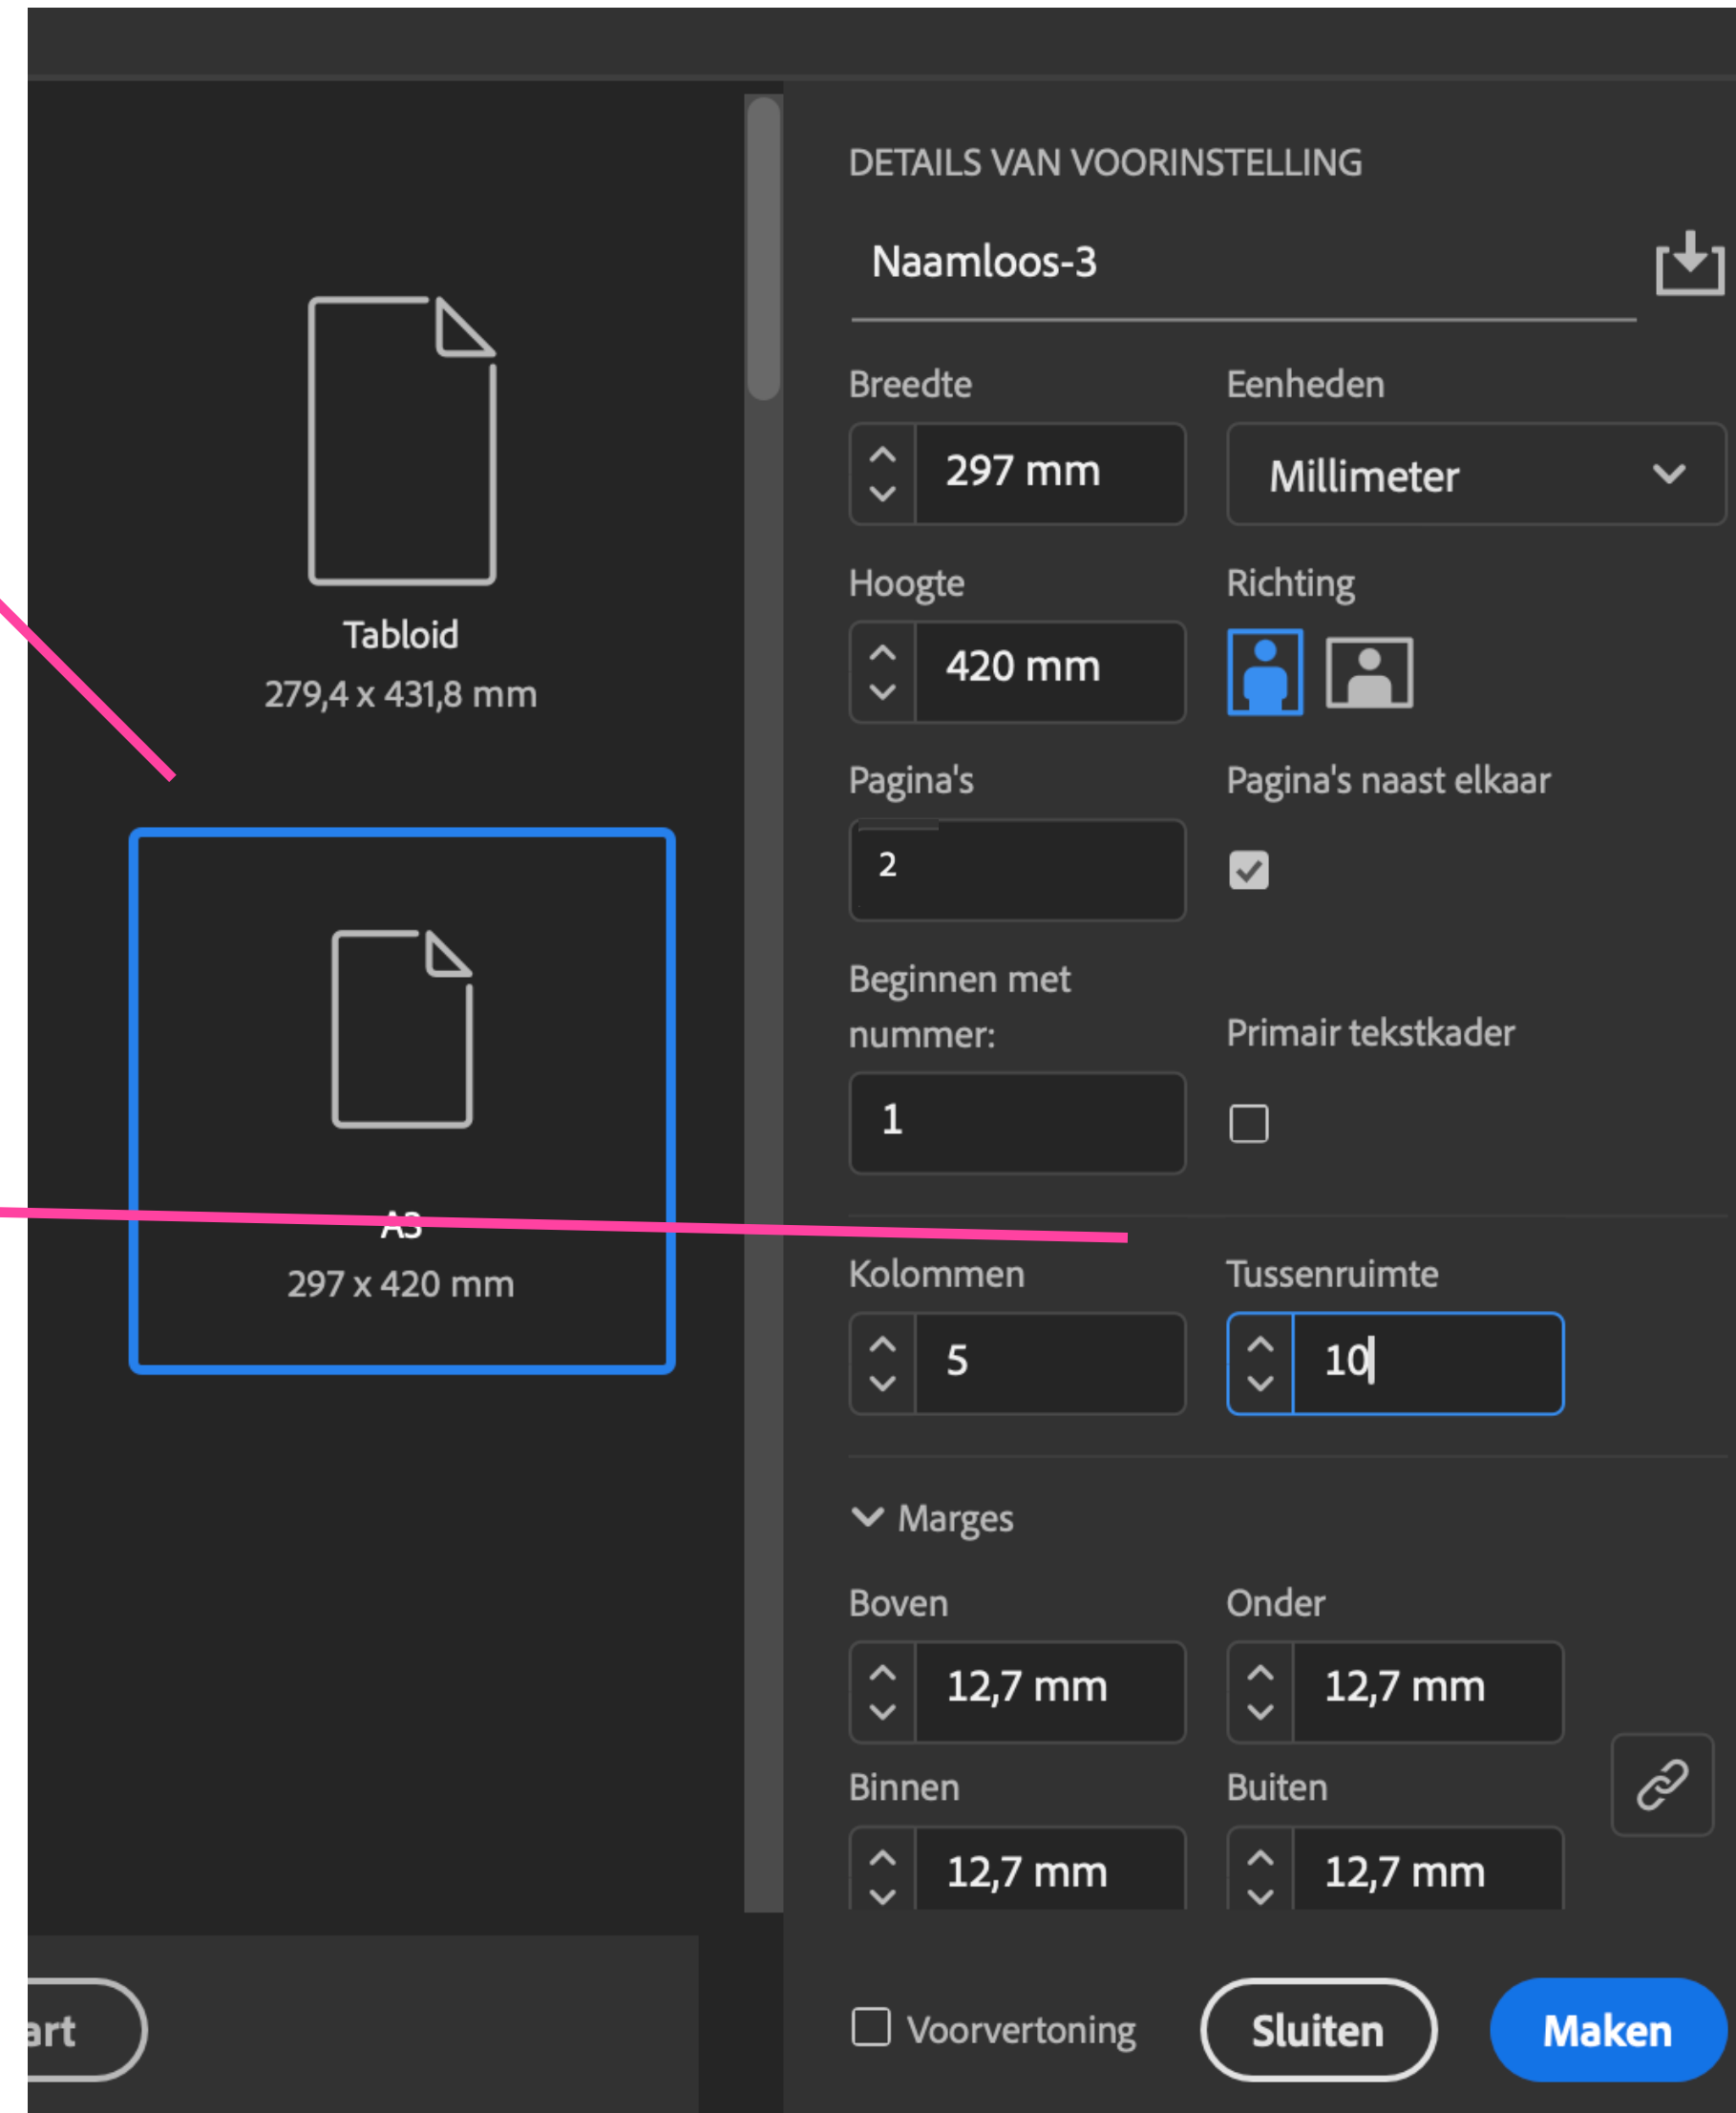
Tabloid
279,4 x 431,8 mm

A3
297 x 420 mm

art

DETAILS VAN VOORINSTELLING

Naamloos-3

Breedte
297 mm

Eenheden
Millimeter

Hoogte
420 mm

Richting

Pagina's
2

Pagina's naast elkaar

Beginnen met nummer:
1

Primair tekstkader

Kolommen
5

Tussenruimte
10

Marges

Boven
12,7 mm

Onder
12,7 mm

Binnen
12,7 mm

Buiten
12,7 mm

Voorvertoning

Sluiten

Maken